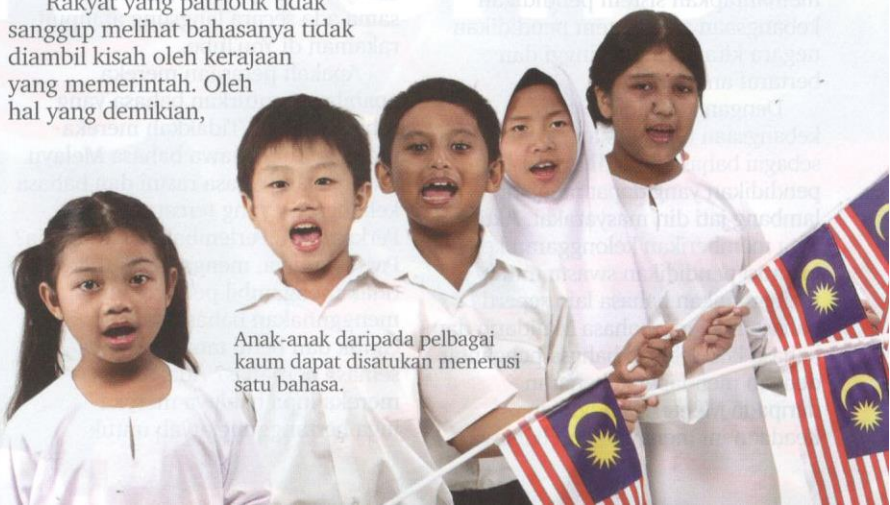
Rakyat yang patriotik tidak sanggup melihat bahasanya tidak diambil kisah oleh kerajaan yang memerintah. Oleh hal yang demikian,

Anak-anak daripada pelbagai kaum dapat disatukan menerusi satu bahasa.